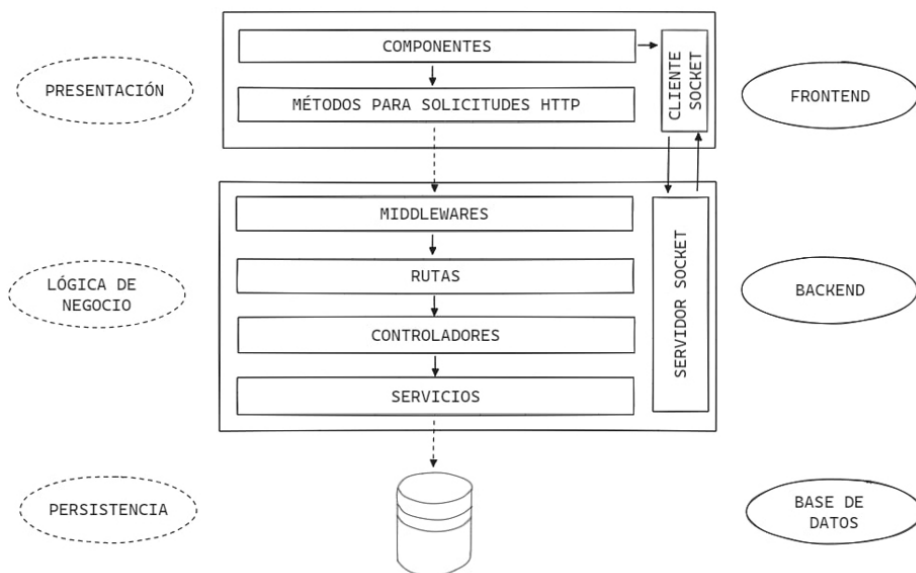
PRESENTACIÓN

COMPONENTES

MÉTODOS PARA SOLICITUDES HTTP

CLIENTE SOCKET

FRONTEND

LÓGICA DE NEGOCIO

MIDDLEWARES

RUTAS

CONTROLADORES

SERVICIOS

SERVIDOR SOCKET

BACKEND

PERSISTENCIA

BASE DE DATOS